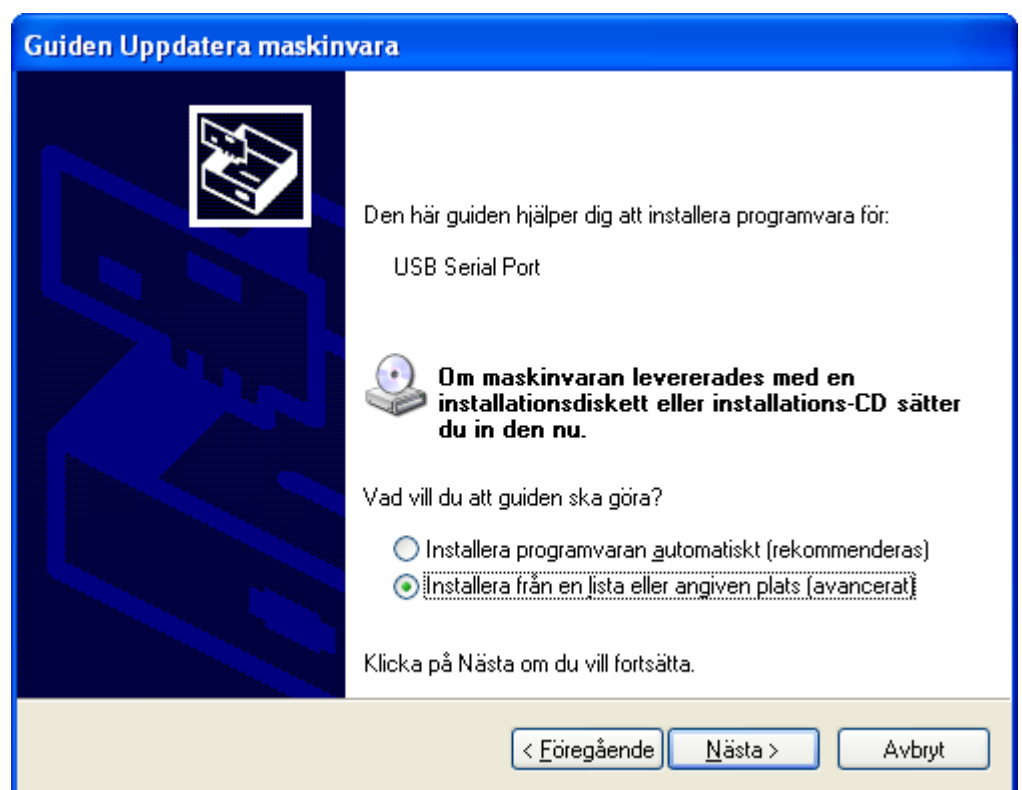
Guiden Uppdatera maskinvara

Den här guiden hjälper dig att installera programvara för:

USB Serial Port

Om maskinvaran levererades med en installationsdiskett eller installations-CD sätter du in den nu.

Vad vill du att guiden ska göra?

Installera programvaran automatiskt (rekommenderas)
Installera från en lista eller angiven plats (avancerat)

Klicka på Nästa om du vill fortsätta.

< Föregående | Nästa > | Avbryt